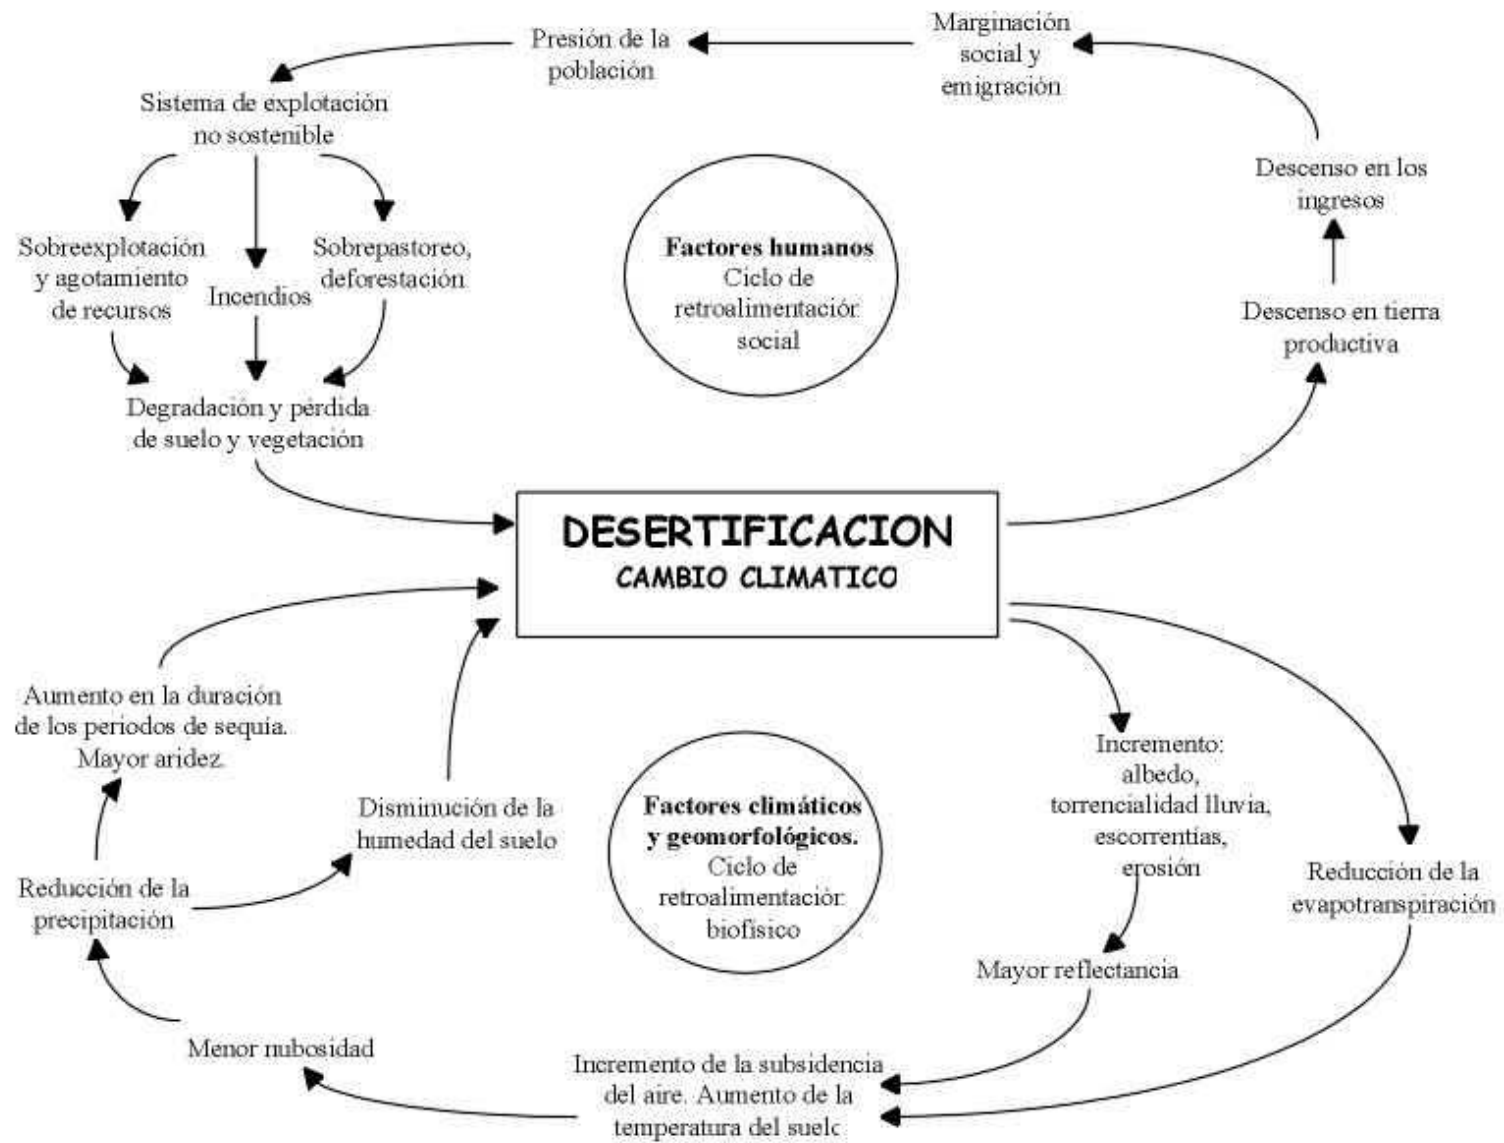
Presión de la población

Marginación social y emigración

Sistema de explotación no sostenible

Descenso en los ingresos

Sobreexplotación y agotamiento de recursos

Incendios

Sobrepastoreo, deforestación

**Factores humanos**
Ciclo de retroalimentación social

Descenso en tierra productiva

Degradación y pérdida de suelo y vegetación

DESERTIFICACION
CAMBIO CLIMATICO

Aumento en la duración de los periodos de sequia. Mayor aridez.

Disminución de la humedad del suelo

**Factores climáticos y geomorfológicos.**
Ciclo de retroalimentación biofísico

Incremento: albedo, torrencialidad lluvia, escorrentías, erosión

Reducción de la evapotranspiración

Reducción de la precipitación

Mayor reflectancia

Menor nubosidad

Incremento de la subsidencia del aire. Aumento de la temperatura del suelc